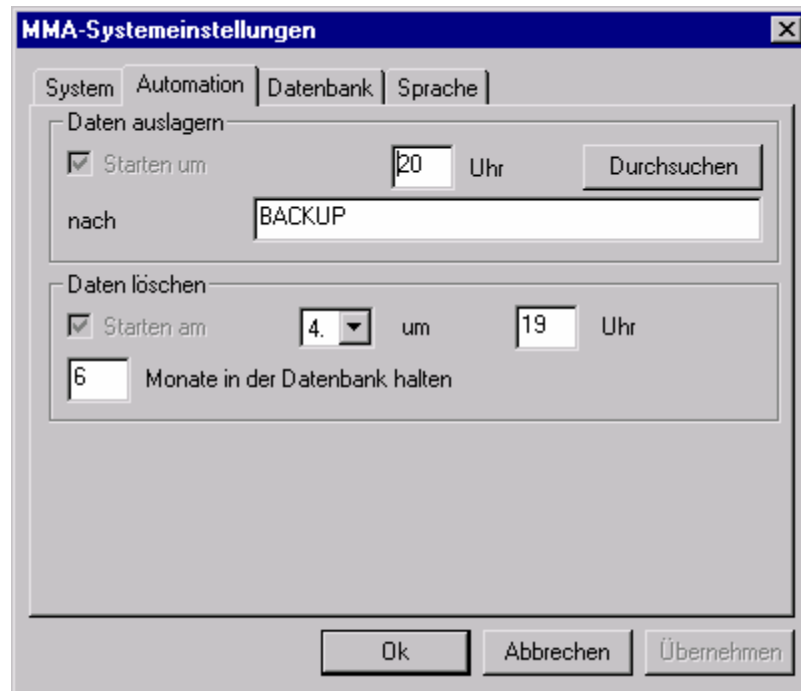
MMA-Systemeinstellungen

System | Automation | Datenbank | Sprache

Daten auslagern

Starten um 20 Uhr Durchsuchen

nach BACKUP

Daten löschen

Starten am 4. um 19 Uhr

6 Monate in der Datenbank halten

Ok Abbrechen Übernehmen